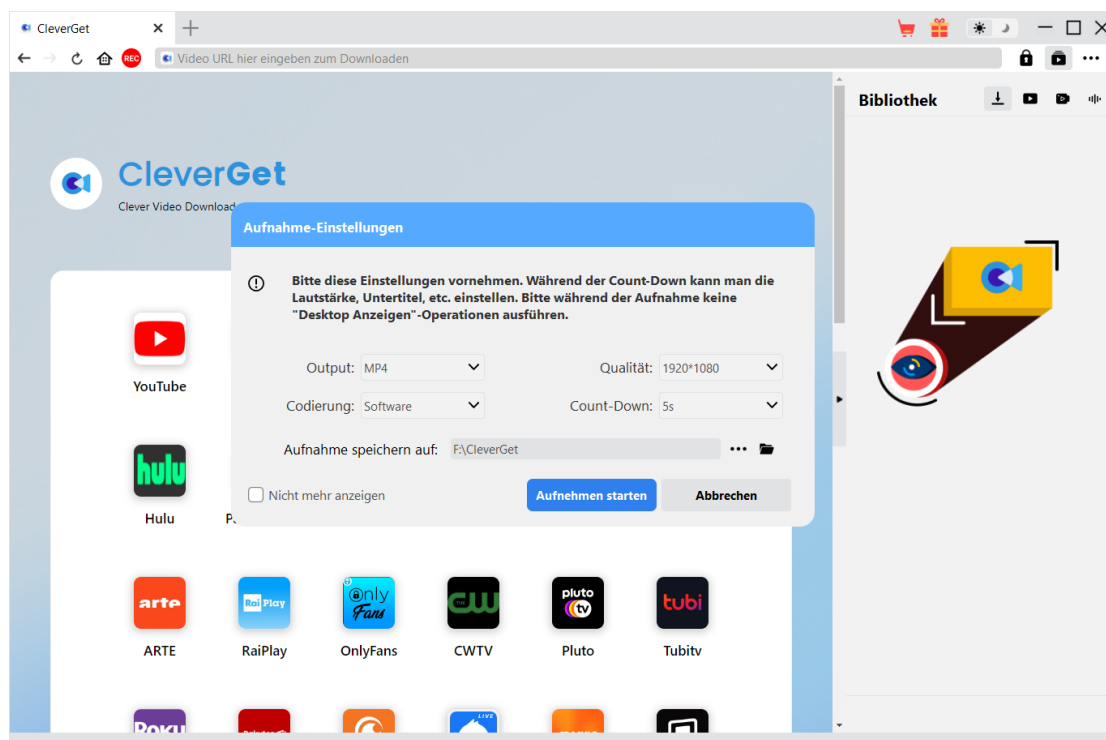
CleverGet ×

REC Video URL hier eingeben zum Downloaden

Bibliothek

CleverGet
Clever Video Download

Aufnahme-Einstellungen

Bitte diese Einstellungen vornehmen. Während der Count-Down kann man die Lautstärke, Untertitel, etc. einstellen. Bitte während der Aufnahme keine "Desktop Anzeigen"-Operationen ausführen.

Output: MP4
Qualität: 1920*1080
Codierung: Software
Count-Down: 5s
Aufnahme speichern auf: F:\CleverGet

Nicht mehr anzeigen
Aufnehmen starten
Abbrechen

YouTube

hulu
Hulu
P

arte
ARTE
Rai Play
RaiPlay
OnlyFans
OnlyFans
CW
CWTV
pluto tv
Pluto
tubi
Tubitv

Roku
LIVE